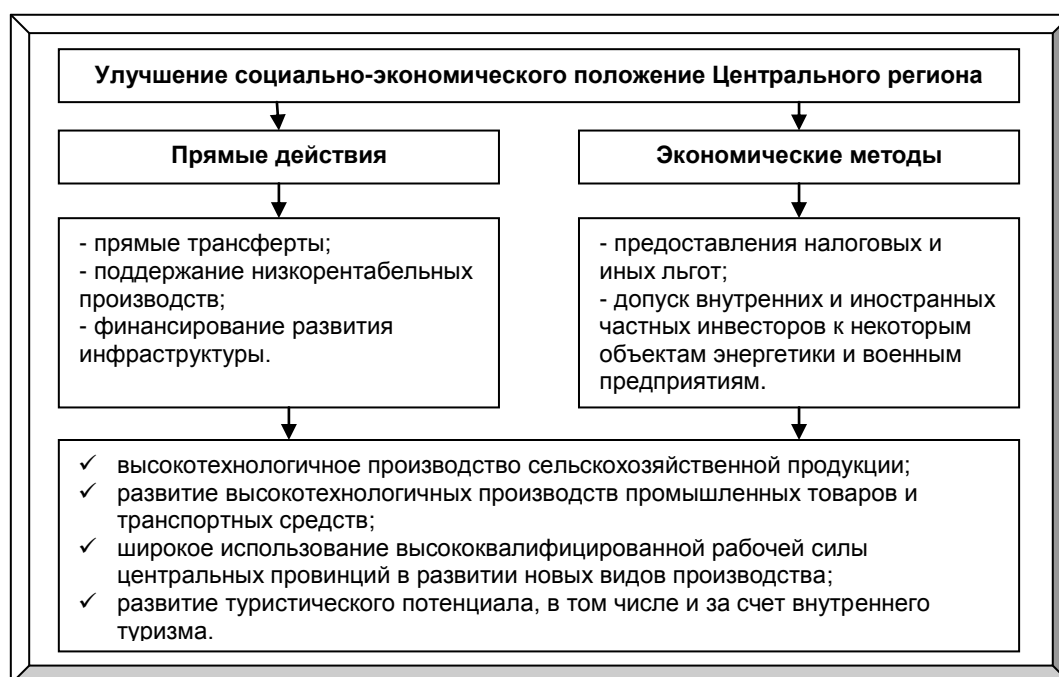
Улучшение социально-экономического положение Центрального региона

Прямые действия

Экономические методы

- прямые трансферты;
- поддержание низкорентабельных производств;
- финансирование развития инфраструктуры.

- предоставления налоговых и иных льгот;
- допуск внутренних и иностранных частных инвесторов к некоторым объектам энергетики и военным предприятиям.

✓ высокотехнологичное производство сельскохозяйственной продукции;
✓ развитие высокотехнологичных производств промышленных товаров и транспортных средств;
✓ широкое использование высококвалифицированной рабочей силы центральных провинций в развитии новых видов производства;
✓ развитие туристического потенциала, в том числе и за счет внутреннего туризма.